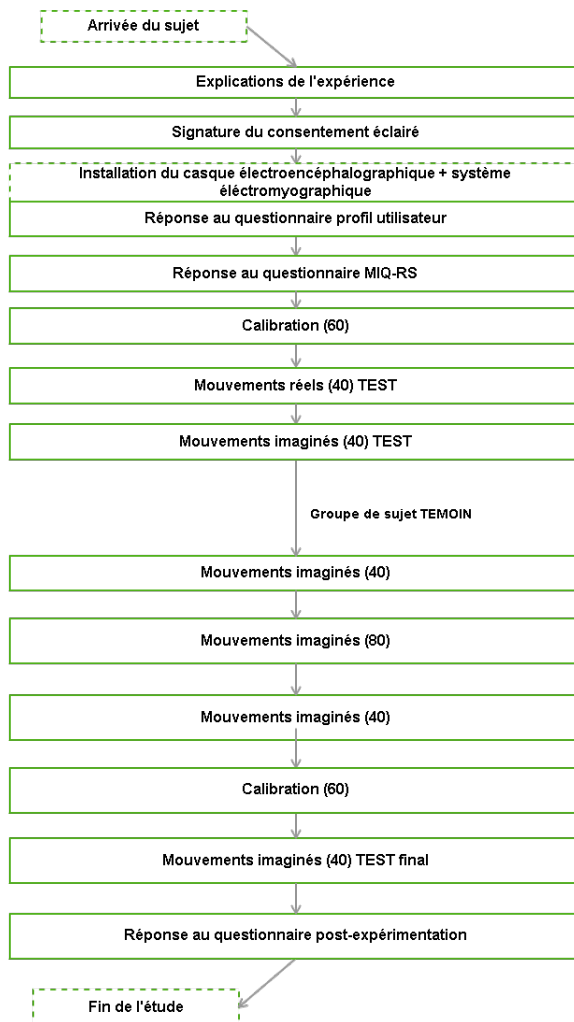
Arrivée du sujet

Explications de l'expérience

Signature du consentement éclairé

Installation du casque électroencéphalographique + système éléctromyographique

Réponse au questionnaire profil utilisateur

Réponse au questionnaire MIQ-RS

Calibration (60)

Mouvements réels (40) TEST

Mouvements imaginés (40) TEST

Groupe de sujet TEMOIN

Mouvements imaginés (40)

Mouvements imaginés (80)

Mouvements imaginés (40)

Calibration (60)

Mouvements imaginés (40) TEST final

Réponse au questionnaire post-expérimentation

Fin de l'étude